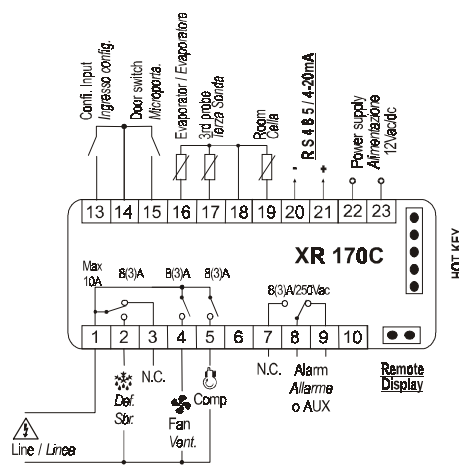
Confi. Input
Ingresso config.
Door switch
Microporta.
Evaporator / Evaporatore
3rd probe
Terza Sonda
Room
Cella
-
RS485/4-20mA
+
Power supply
Alimentazione
12Vac/dc

13 14 15 16 17 18 19 20 21 22 23

XR 170C

HOT KEY

Max
10A
8(3)A 8(3)A 8(3)A
8(3)A/250Vac

1 2 3 4 5 6 7 8 9 10

Def.
Sbr.
N.C.
Fan
Vent.
Comp
N.C.
Alarm
Allarme
o AUX

Remote
Display

Line / Linea